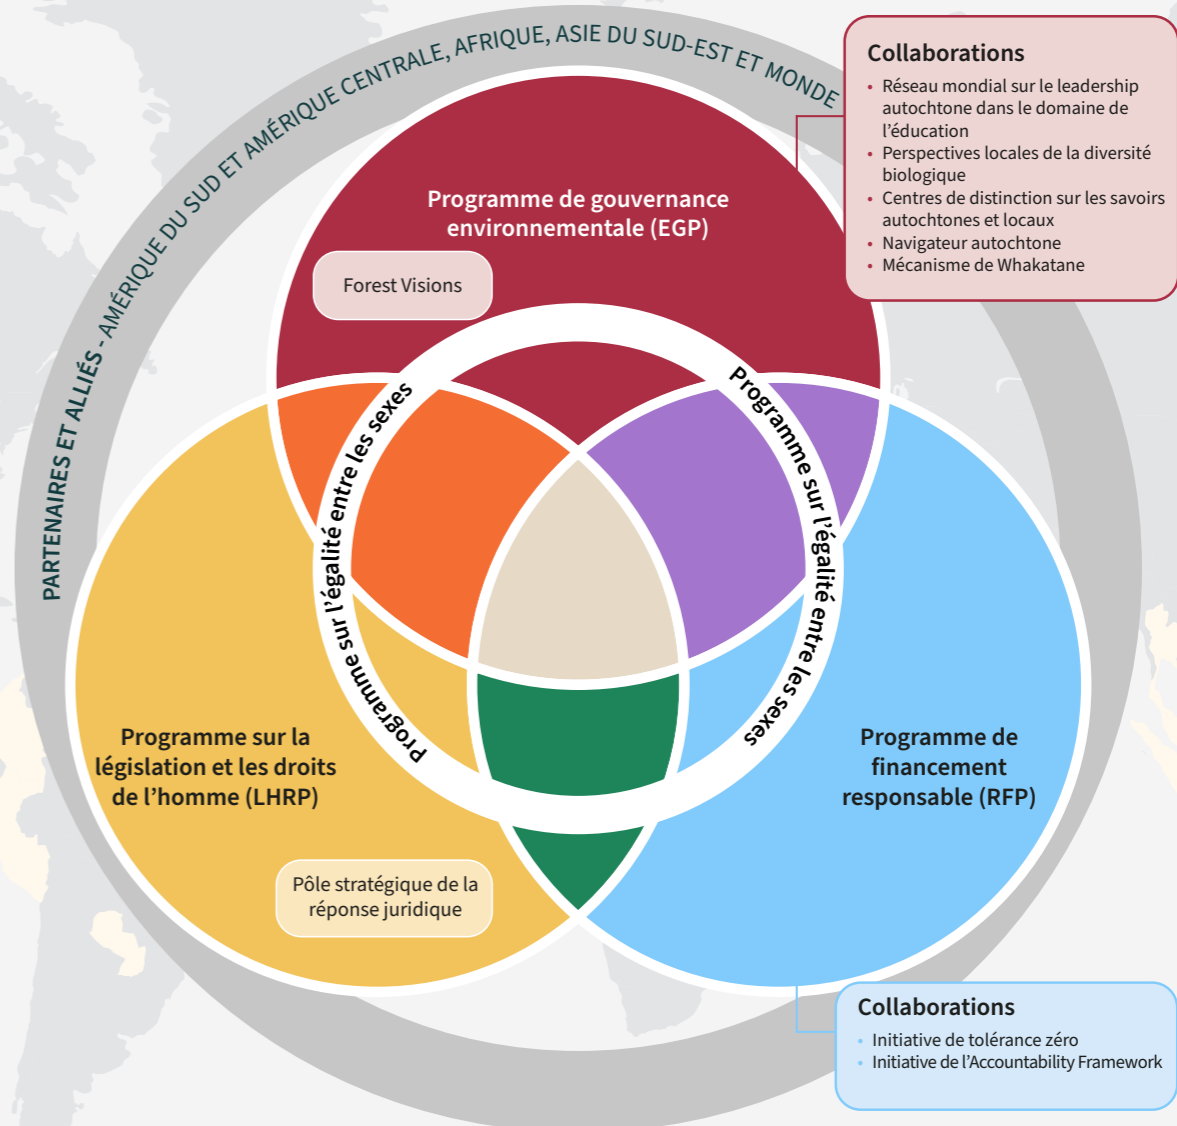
PARTENAIRES ET ALLIÉS - AMÉRIQUE DU SUD ET AMÉRIQUE CENTRALE, AFRIQUE, ASIE DU SUD-EST ET MONDE

Collaborations
• Réseau mondial sur le leadership autochtone dans le domaine de l'éducation
• Perspectives locales de la diversité biologique
• Centres de distinction sur les savoirs autochtones et locaux
• Navigateur autochtone
• Mécanisme de Whakatane

Programme de gouvernance environnementale (EGP)

Forest Visions

Programme sur l'égalité entre les sexes

Programme sur l'égalité entre les sexes

Programme sur la législation et les droits de l'homme (LHRP)

Programme de financement responsable (RFP)

Pôle stratégique de la réponse juridique

Collaborations
• Initiative de tolérance zéro
• Initiative de l'Accountability Framework